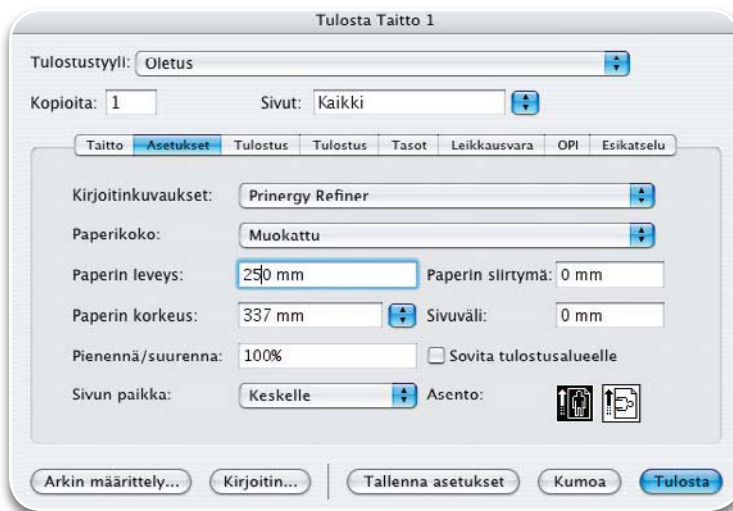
Tulosta Taitto 1

Tulostustyyli: Oletus

Kopioita: 1

Sivut: Kaikki

Taitto | Asetukset | Tulostus | Tulostus | Tasot | Leikkausvara | OPI | Esikatselu

Kirjoitinkuvaukset: Prinergy Refiner

Paperikoko: Muokattu

Paperin leveys: 250 mm

Paperin siirtymä: 0 mm

Paperin korkeus: 337 mm

Sivuväli: 0 mm

Pienennä/suurenna: 100%

Sovita tulostusalueelle

Sivun paikka: Keskelle

Asento:

Arkin määrittely...

Kirjoitin...

Tallenna asetukset

Kumoa

Tulosta